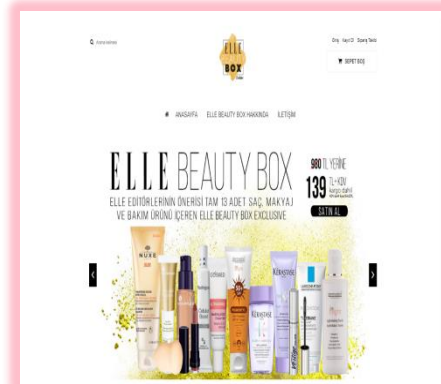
ELLE BOX

Giriş Kayıt Ol Sipariş Takibi

SEPET BOŞ

ANASAYFA ELLE BEAUTY BOX HAKKINDA İLETİŞİM

ELLE BEAUTY BOX

980 TL YERİNE

139 TL+KDV

SATIN AL

ELLE EDİTÖRLERİNİN ÖNERİSİ TAM 13 ADET SAÇ, MAKYAJ VE BAKIM ÜRÜNÜ İÇEREN ELLE BEAUTY BOX EXCLUSIVE

NUXE